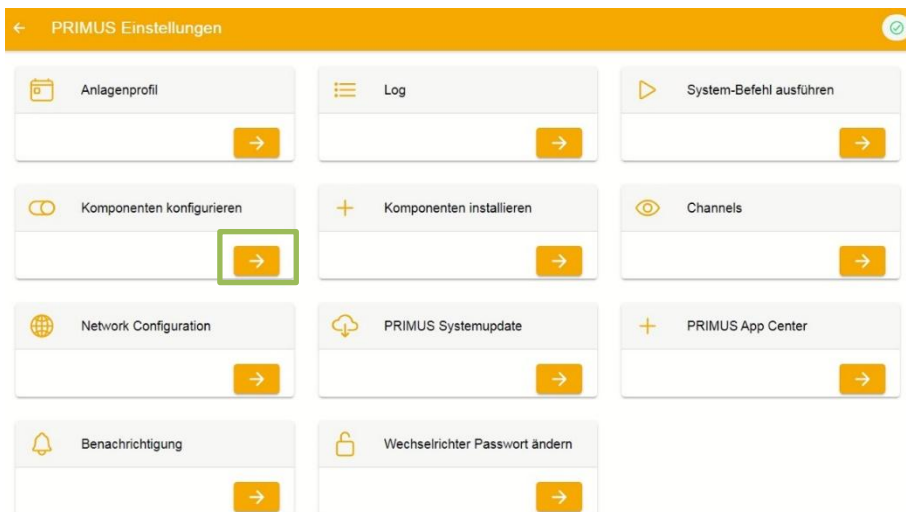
← PRIMUS Einstellungen

Anlagenprofil
→

Log
→

System-Befehl ausführen
→

Komponenten konfigurieren
→

Komponenten installieren
→

Channels
→

Network Configuration
→

PRIMUS Systemupdate
→

PRIMUS App Center
→

Benachrichtigung
→

Wechselrichter Passwort ändern
→